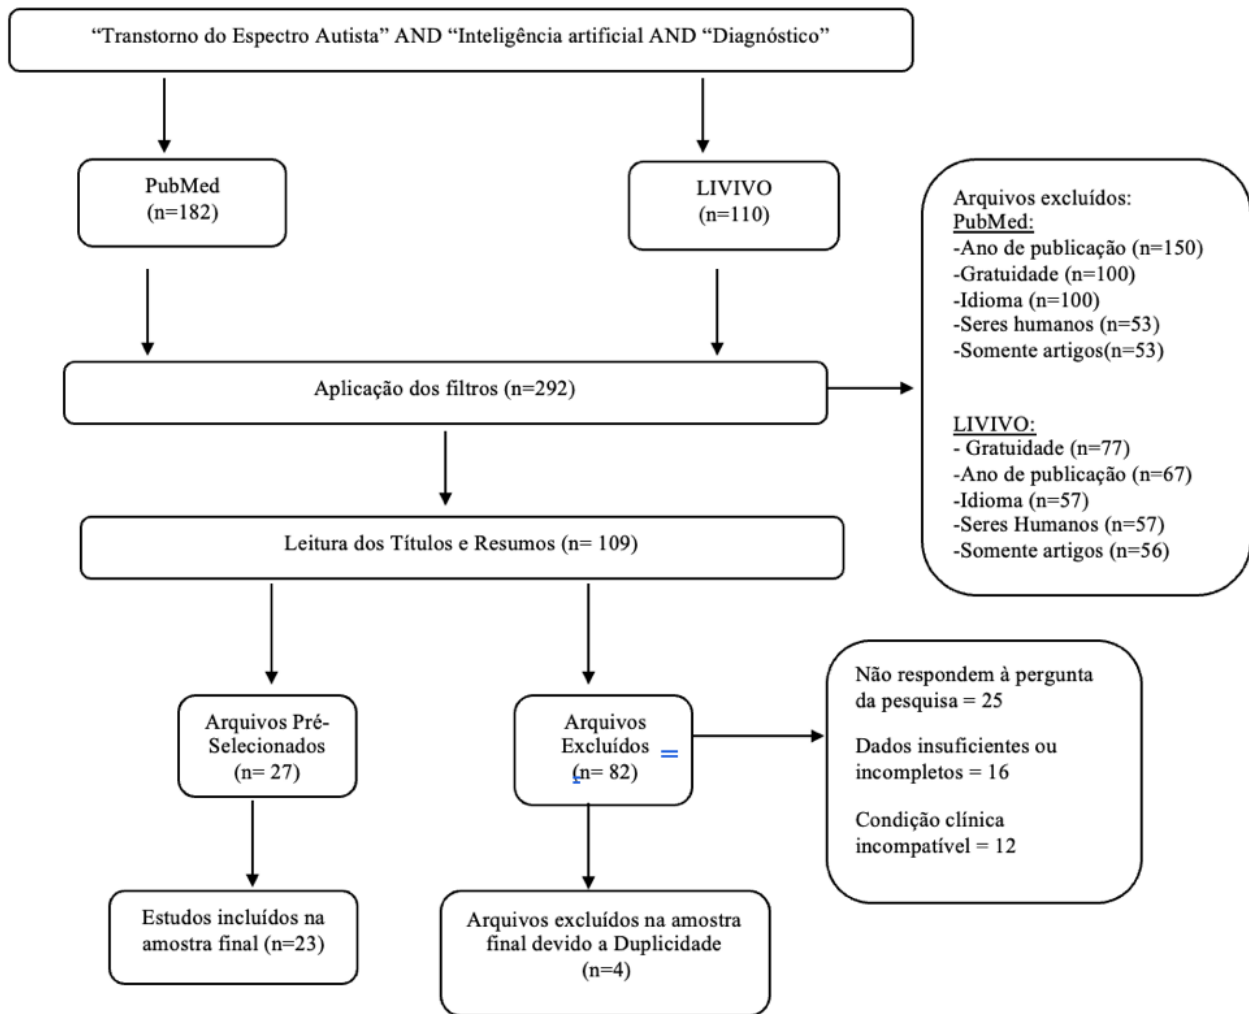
"Transtorno do Espectro Autista" AND "Inteligência artificial AND "Diagnóstico"

PubMed
(n=182)

LIVIVO
(n=110)

Arquivos excluídos:
PubMed:
-Ano de publicação (n=150)
-Gratuidade (n=100)
-Idioma (n=100)
-Seres humanos (n=53)
-Somente artigos(n=53)

LIVIVO:
- Gratuidade (n=77)
-Ano de publicação (n=67)
-Idioma (n=57)
-Seres Humanos (n=57)
-Somente artigos (n=56)

Aplicação dos filtros (n=292)

Leitura dos Títulos e Resumos (n= 109)

Arquivos Pré-Selecionados
(n= 27)

Arquivos Excluídos =
(n= 82)

Não respondem à pergunta da pesquisa = 25

Dados insuficientes ou incompletos = 16

Condição clínica incompatível = 12

Estudos incluídos na amostra final (n=23)

Arquivos excluídos na amostra final devido a Duplicidade
(n=4)